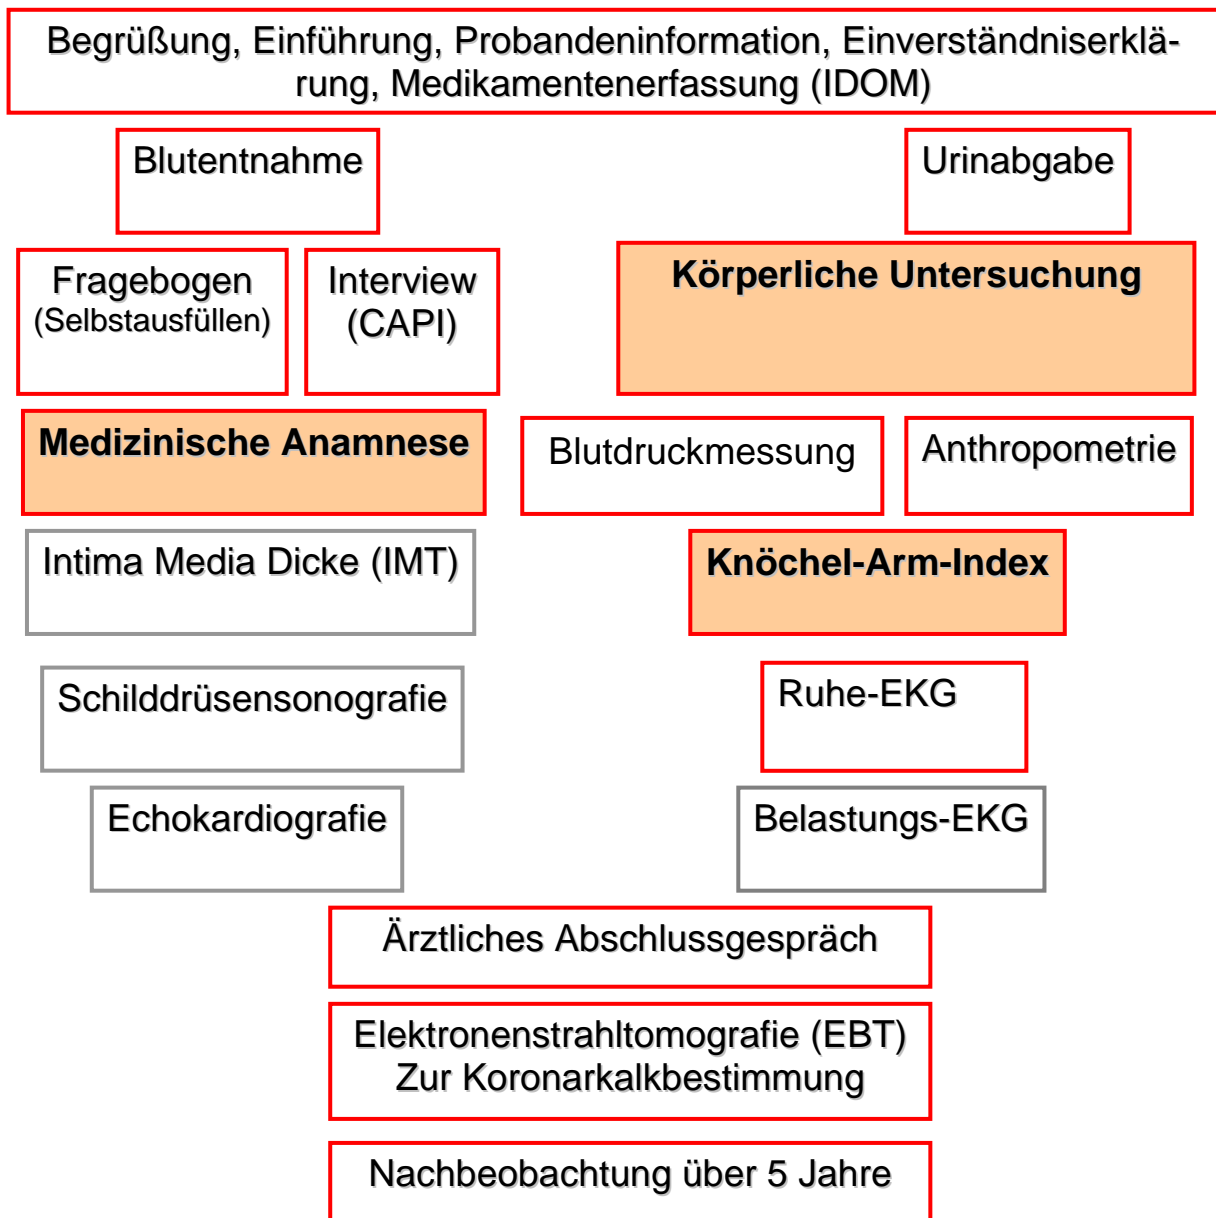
Begrüßung, Einführung, Probandeninformation, Einverständniserklärung, Medikamentenerfassung (IDOM)

Blutentnahme

Urinabgabe

Fragebogen
(Selbstausfüllen)

Interview
(CAPI)

Körperliche Untersuchung

Medizinische Anamnese

Blutdruckmessung

Anthropometrie

Intima Media Dicke (IMT)

Knöchel-Arm-Index

Schilddrüsensonografie

Ruhe-EKG

Echokardiografie

Belastungs-EKG

Ärztliches Abschlussgespräch

Elektronenstrahltomografie (EBT)
Zur Koronarkalkbestimmung

Nachbeobachtung über 5 Jahre